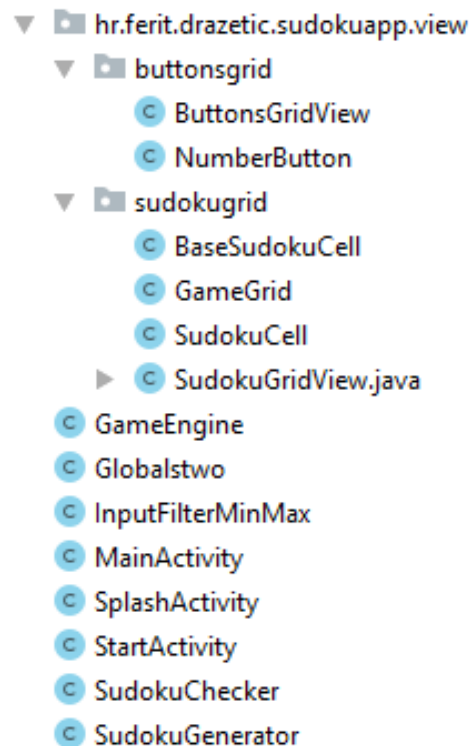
hr.ferit.drazetic.sudokuapp.view
buttonsgrid
C ButtonsGridView
C NumberButton
sudokugrid
C BaseSudokuCell
C GameGrid
C SudokuCell
C SudokuGridView.java
C GameEngine
C Globalstwo
C InputFilterMinMax
C MainActivity
C SplashActivity
C StartActivity
C SudokuChecker
C SudokuGenerator